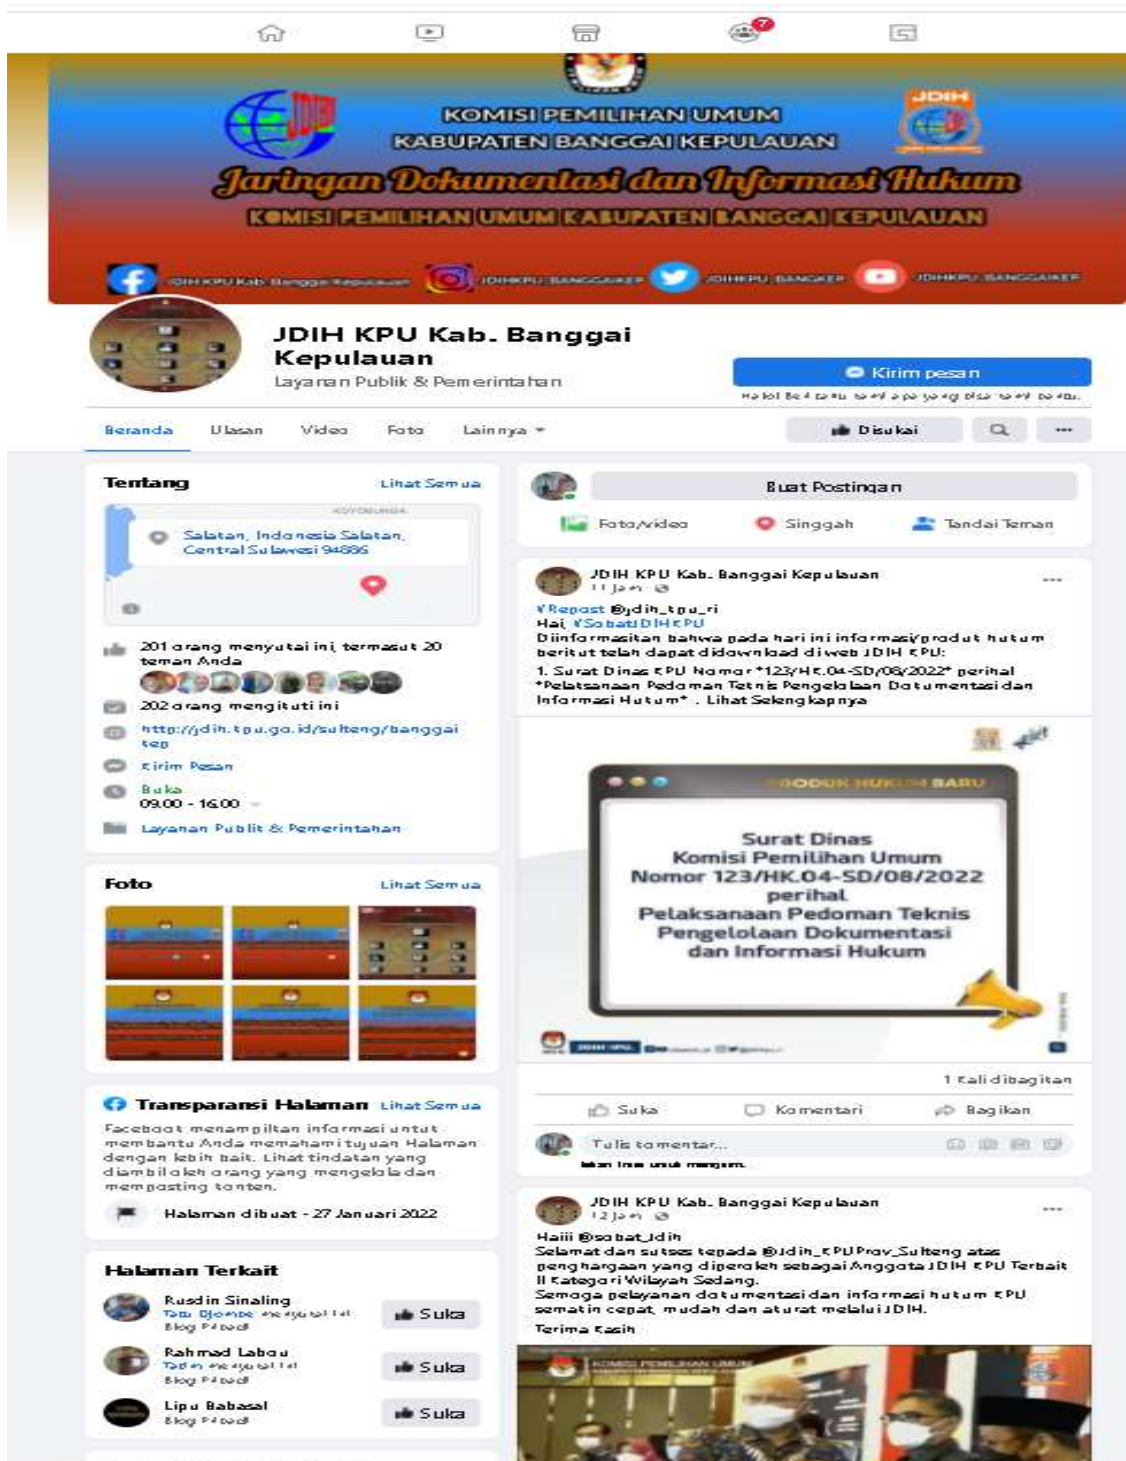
7

KOMISI PEMILIHAN UMUM
KABUPATEN BANGGAI KEPULAUAN
JDIH
Jaringan Dokumentasi dan Informasi Hukum
KOMISI PEMILIHAN UMUM KABUPATEN BANGGAI KEPULAUAN

JDIH KPU Kab Banggai Kepulauan JDIHKPU_BANGGAIKEP JDIHKPU_BANGKEP JDIHKPU_BANGGAIKEP

JDIH KPU Kab. Banggai Kepulauan
Layanan Publik & Pemerintahan

Kirim pesan
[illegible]

Beranda Ulasan Video Foto Lainnya

Disukai

Tentang Lihat Semua
Salakan, Indonesia Salatan, Central Sulawesi 94886
201 orang menyukai ini, termasuk 20 teman Anda
202 orang mengikuti ini
http://jdih.kpu.go.id/sulteng/banggaikep
Kirim Pesan
Buka
09.00 - 16.00
Layanan Publik & Pemerintahan

Foto Lihat Semua

Transparansi Halaman Lihat Semua
Facebook menampilkan informasi untuk membantu Anda memahami tujuan Halaman dengan lebih baik. Lihat tindakan yang diambil oleh orang yang mengelola dan memposting konten.
Halaman dibuat - 27 Januari 2022

Halaman Terkait
Rusdin Sinaling
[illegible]
Blog Pribadi
Suka
Rahmad Labau
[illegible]
Blog Pribadi
Suka
Lipu Babasal
Blog Pribadi
Suka

Buat Postingan
Foto/video Singgah Tandai Teman

JDIH KPU Kab. Banggai Kepulauan
11 jam
#Repost @jdih_kpu_ri
Hai #SobatJDIHKPU
Diinformasikan bahwa pada hari ini informasi/produk hukum berikut telah dapat didownload di web JDIH KPU:
1. Surat Dinas KPU Nomor *123/HK.04-SD/08/2022* perihal *Pelaksanaan Pedoman Teknis Pengelolaan Dokumentasi dan Informasi Hukum* . Lihat Selengkapnya

PRODUK HUKUM BARU
Surat Dinas
Komisi Pemilihan Umum
Nomor 123/HK.04-SD/08/2022
perihal
Pelaksanaan Pedoman Teknis
Pengelolaan Dokumentasi
dan Informasi Hukum

1 kali dibagikan
Suka Komentari Bagikan
Tulis komentar...

JDIH KPU Kab. Banggai Kepulauan
12 jam
Haiii @sobat_jdih
Selamat dan sukses kepada @Jdih_KPUProv_Sulteng atas penghargaan yang diperoleh sebagai Anggota JDIH KPU Terbaik II Kategori Wilayah Sedang.
Semoga pelayanan dokumentasi dan informasi hukum KPU semakin cepat, mudah dan akurat melalui JDIH.
Terima Kasih
KOMISI PEMILIHAN UMUM